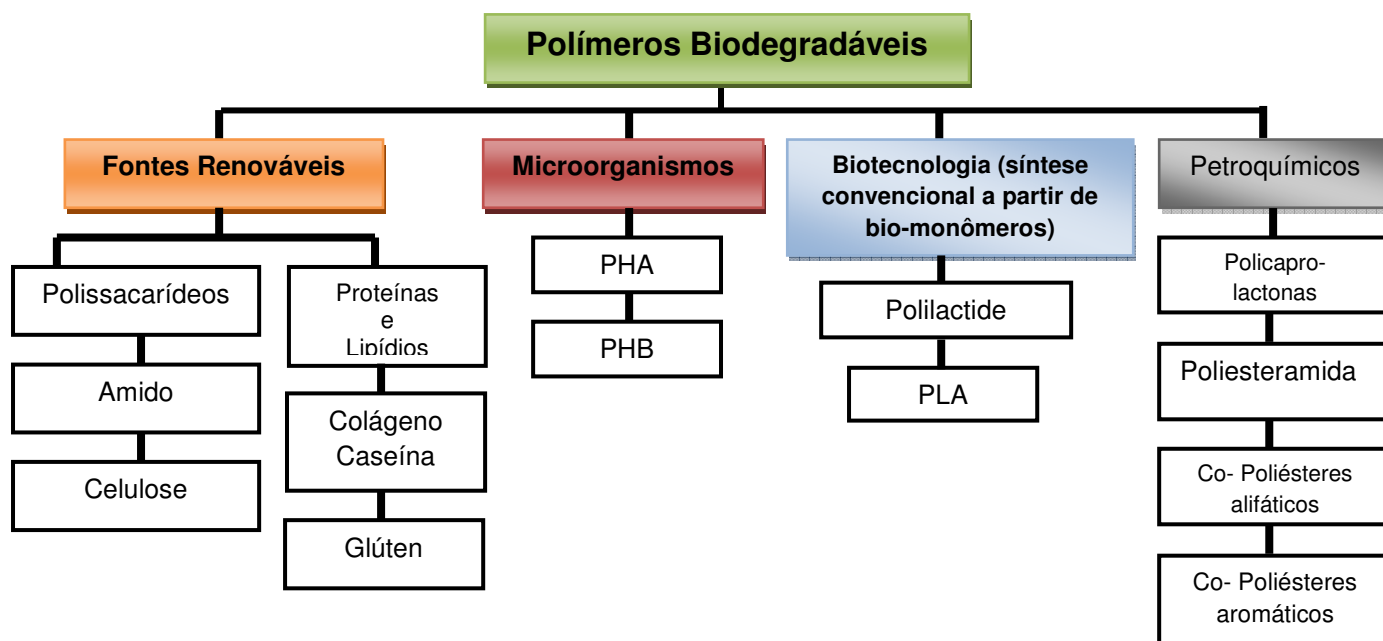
Polímeros Biodegradáveis

Fontes Renováveis

Polissacarídeos

Amido

Celulose

Proteínas e Lipídios

Colágeno Caseína

Glúten

Microorganismos

PHA

PHB

Biotecnologia (síntese convencional a partir de bio-monômeros)

Polilactide

PLA

Petroquímicos

Policaprolactonas

Poliesteramida

Co- Poliésteres alifáticos

Co- Poliésteres aromáticos